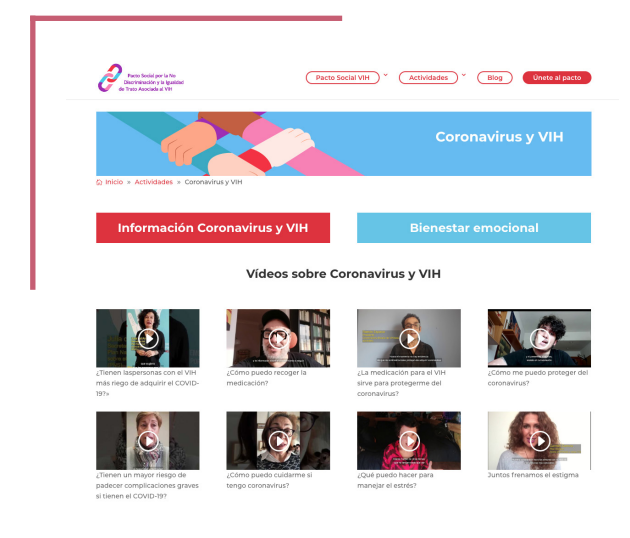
Pacto Social por la No Discriminación y la Igualdad de Trato Asociada al VIH

Pacto Social VIH
Actividades
Blog
Únete al pacto

Coronavirus y VIH

Inicio » Actividades » Coronavirus y VIH

Información Coronavirus y VIH

Bienestar emocional

Vídeos sobre Coronavirus y VIH

¿Tienen laspersonas con el VIH más riego de adquirir el COVID-19?»

¿Cómo puedo recoger la medicación?

¿La medicación para el VIH sirve para protegerme del coronavirus?

¿Cómo me puedo proteger del coronavirus?

¿Tienen un mayor riesgo de padecer complicaciones graves si tienen el COVID-19?

¿Cómo puedo cuidarme si tengo coronavirus?

¿Qué puedo hacer para manejar el estrés?

Juntos frenamos el estigma